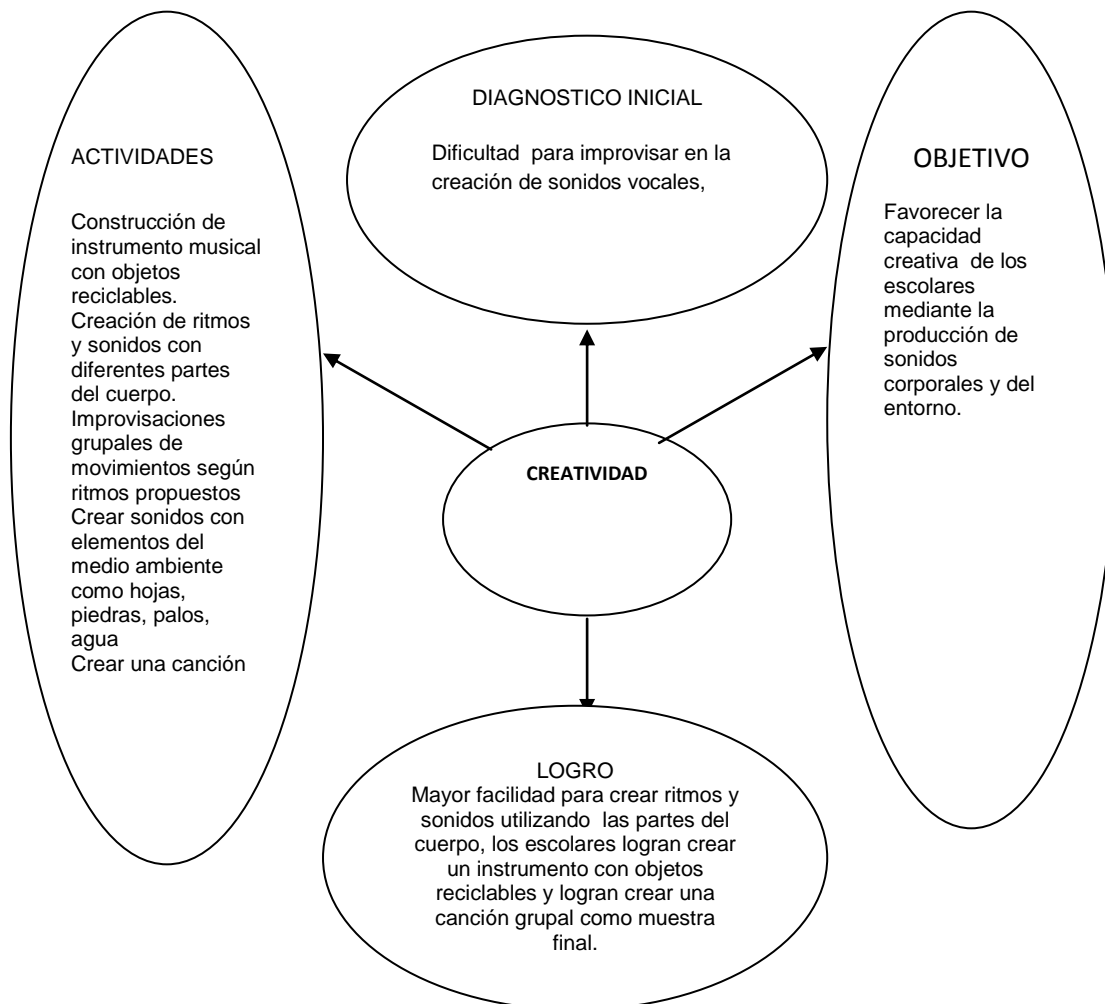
DIAGNOSTICO INICIAL

Dificultad para improvisar en la creación de sonidos vocales,

ACTIVIDADES

Construcción de instrumento musical con objetos reciclables.
Creación de ritmos y sonidos con diferentes partes del cuerpo.
Improvisaciones grupales de movimientos según ritmos propuestos
Crear sonidos con elementos del medio ambiente como hojas, piedras, palos, agua
Crear una canción

OBJETIVO

Favorecer la capacidad creativa de los escolares mediante la producción de sonidos corporales y del entorno.

CREATIVIDAD

LOGRO
Mayor facilidad para crear ritmos y sonidos utilizando las partes del cuerpo, los escolares logran crear un instrumento con objetos reciclables y logran crear una canción grupal como muestra final.